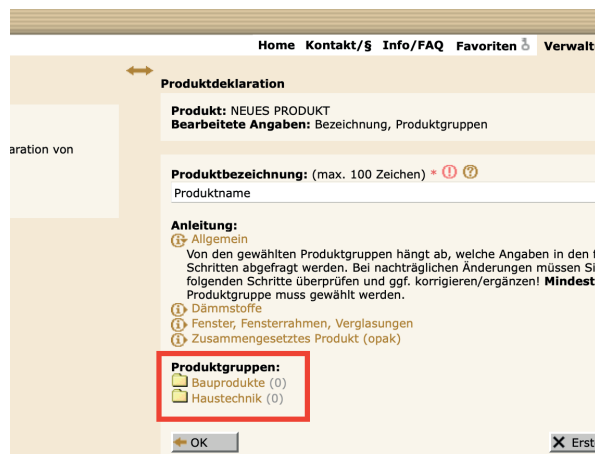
Home Kontakt/§ Info/FAQ Favoriten Verwalt

Produktdeklaration

Produkt: NEUES PRODUKT
Bearbeitete Angaben: Bezeichnung, Produktgruppen

aration von

Produktbezeichnung: (max. 100 Zeichen) *

Produktname

Anleitung:
Allgemein
Von den gewählten Produktgruppen hängt ab, welche Angaben in den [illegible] Schritten abgefragt werden. Bei nachträglichen Änderungen müssen Si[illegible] folgenden Schritte überprüfen und ggf. korrigieren/ergänzen! Mindest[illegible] Produktgruppe muss gewählt werden.
Dämmstoffe
Fenster, Fensterrahmen, Verglasungen
Zusammengesetztes Produkt (opak)

Produktgruppen:
Bauprodukte (0)
Haustechnik (0)

OK

Erst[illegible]